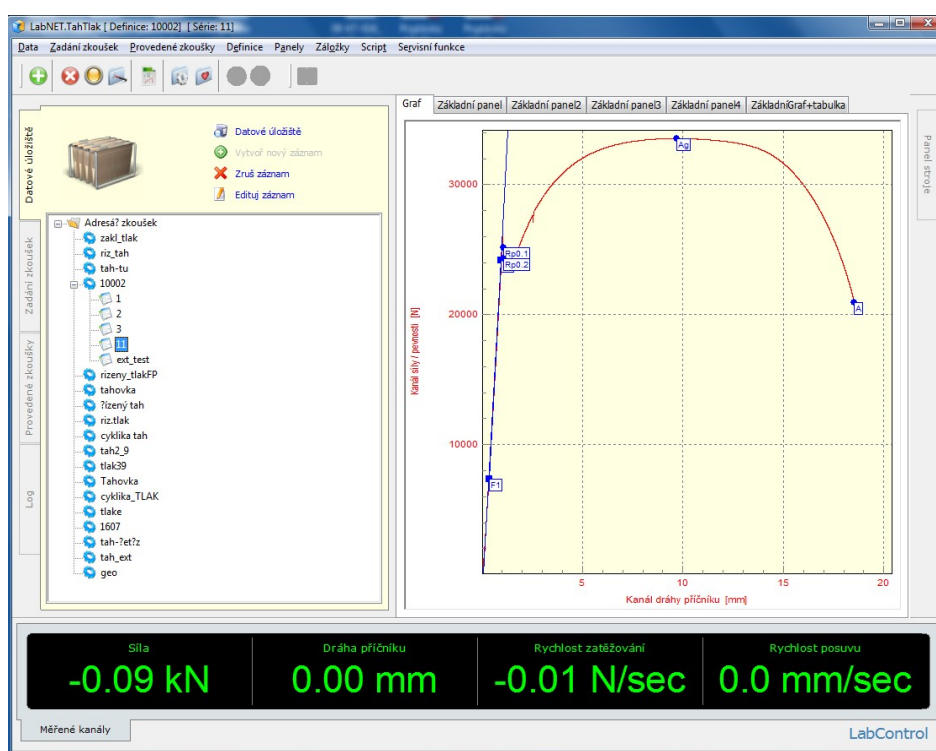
LabNET.TahTlak [ Definice: 10002] [ Série: 11]

Data Zadání zkoušek Provedené zkoušky Definice Panely Záložky Script Servisní funkce

Datové úložiště
Zadání zkoušek
Provedené zkoušky
Log

Datové úložiště
Vytvoř nový záznam
Zruš záznam
Edituj záznam

Adresá? zkoušek
zakl_tlak
riz_tah
tah-tu
10002
1
2
3
11
ext_test
rizeny_tlakFP
tahovka
?ízený tah
riz.tlak
cyklika tah
tah2_9
tlak39
Tahovka
cyklika_TLAK
tlake
1607
tah-?et?z
tah_ext
geo

Graf | Základní panel | Základní panel2 | Základní panel3 | Základní panel4 | ZákladníGraf+tabulka

Panel stroje

Kanál síly / pevnosti [N]
30000
20000
10000
Ag
Rp0.1
Rp0.2
A
F1
5
10
15
20
Kanál dráhy příčníku [mm]

Síla
-0.09 kN
Dráha příčníku
0.00 mm
Rychlost zatěžování
-0.01 N/sec
Rychlost posuvu
0.0 mm/sec

Měřené kanály
LabControl